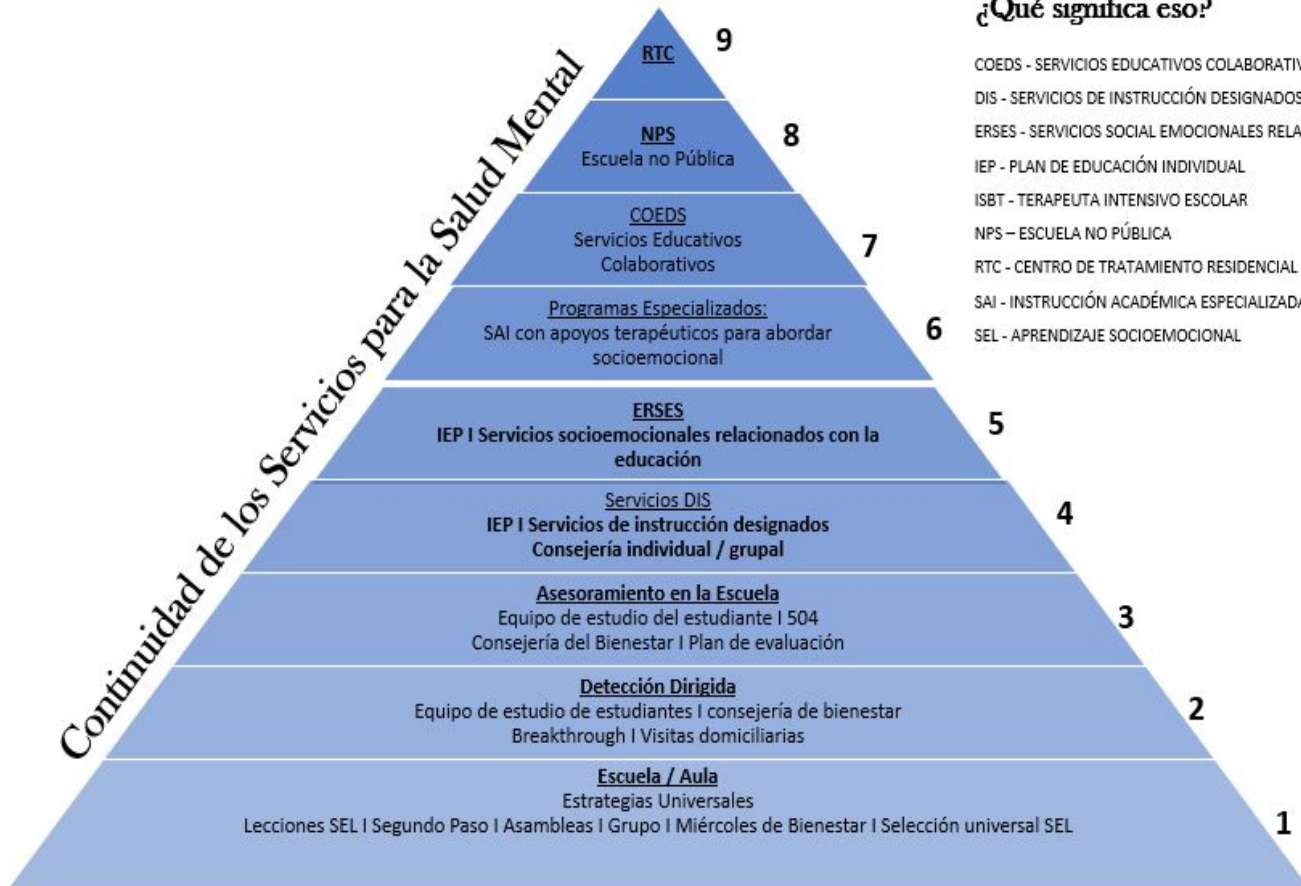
Continuidad de los Servicios para la Salud Mental

RTC 9

NPS
Escuela no Pública 8

COEDS
Servicios Educativos Colaborativos 7

Programas Especializados:
SAI con apoyos terapéuticos para abordar socioemocional 6

ERSES
IEP I Servicios socioemocionales relacionados con la educación 5

Servicios DIS
IEP I Servicios de instrucción designados
Consejería individual / grupal 4

Asesoramiento en la Escuela
Equipo de estudio del estudiante I 504
Consejería del Bienestar I Plan de evaluación 3

Detección Dirigida
Equipo de estudio de estudiantes I consejería de bienestar
Breakthrough I Visitas domiciliarias 2

Escuela / Aula
Estrategias Universales
Lecciones SEL I Segundo Paso I Asambleas I Grupo I Miércoles de Bienestar I Selección universal SEL 1

¿Qué significa eso?

COEDS - SERVICIOS EDUCATIVOS COLABORATIV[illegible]
DIS - SERVICIOS DE INSTRUCCIÓN DESIGNADOS
ERSES - SERVICIOS SOCIAL EMOCIONALES RELA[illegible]
IEP - PLAN DE EDUCACIÓN INDIVIDUAL
ISBT - TERAPEUTA INTENSIVO ESCOLAR
NPS – ESCUELA NO PÚBLICA
RTC - CENTRO DE TRATAMIENTO RESIDENCIAL
SAI - INSTRUCCIÓN ACADÉMICA ESPECIALIZADA
SEL - APRENDIZAJE SOCIOEMOCIONAL